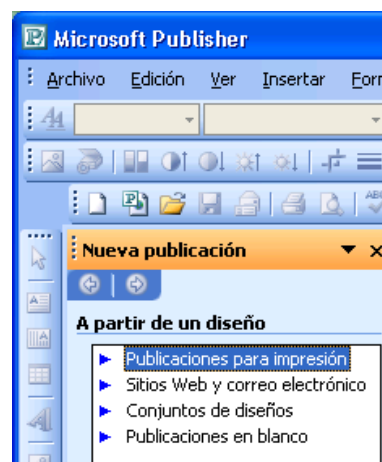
Microsoft Publisher

Archivo Edición Ver Insertar For

Nueva publicación

A partir de un diseño

Publicaciones para impresión
Sitios Web y correo electrónico
Conjuntos de diseños
Publicaciones en blanco